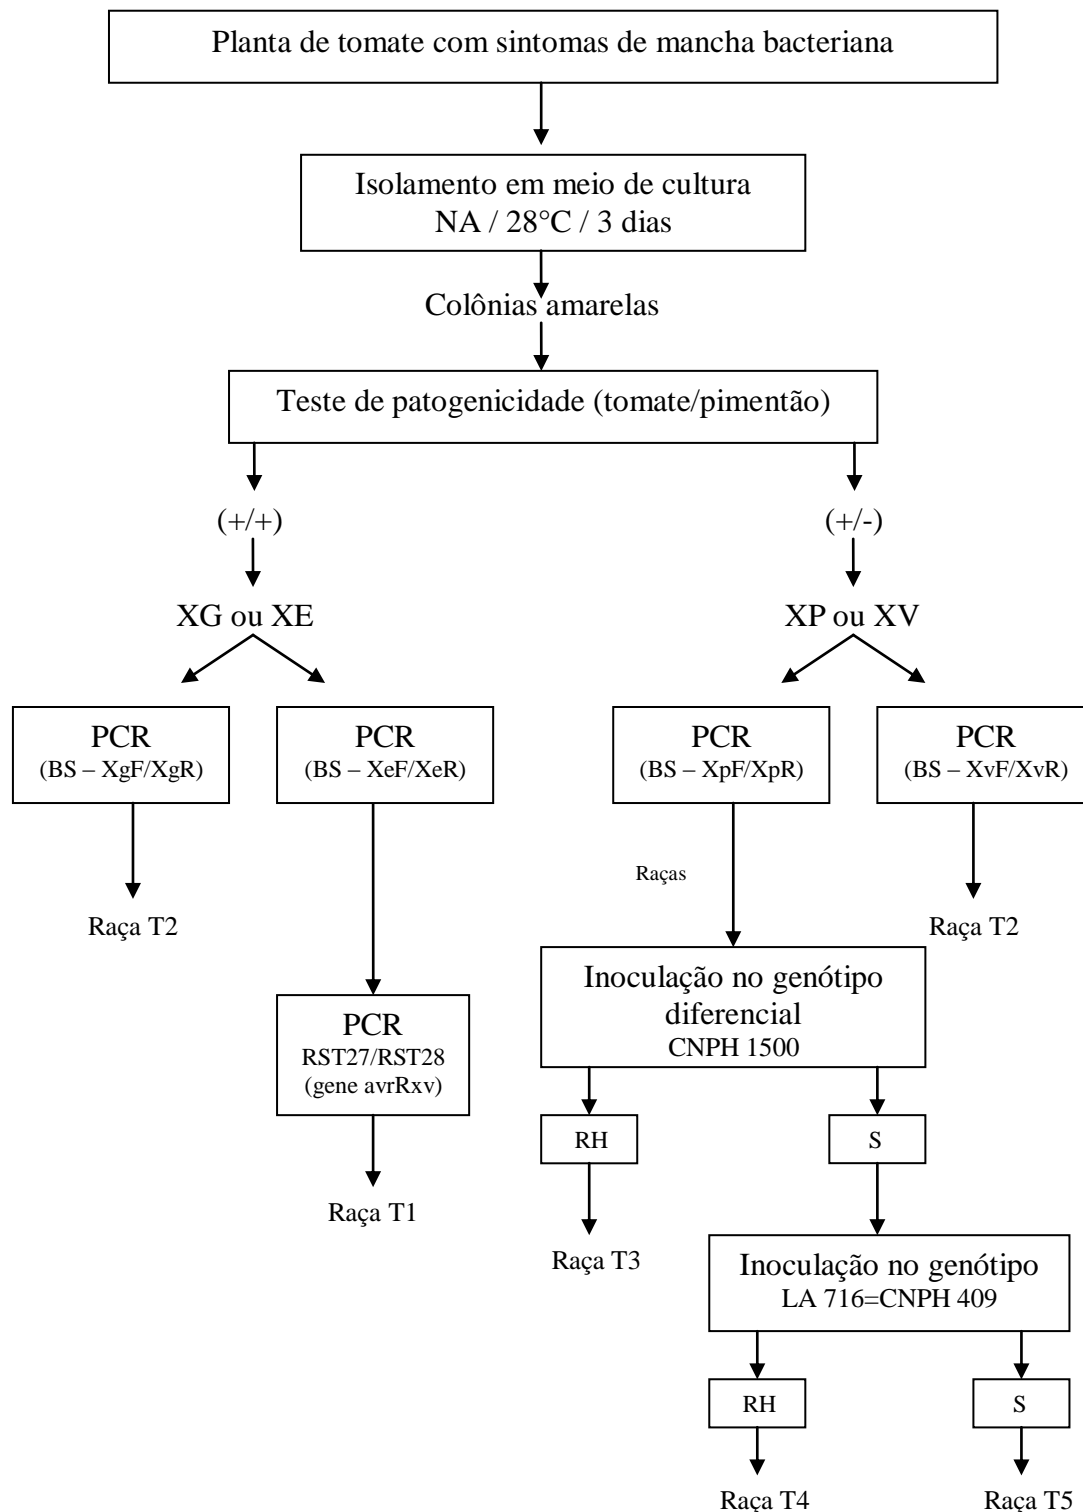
Planta de tomate com sintomas de mancha bacteriana

Isolamento em meio de cultura
NA / 28°C / 3 dias

Colônias amarelas

Teste de patogenicidade (tomate/pimentão)

(+/+)

XG ou XE

PCR
(BS – XgF/XgR)

Raça T2

PCR
(BS – XeF/XeR)

PCR
RST27/RST28
(gene avrRxv)

Raça T1

(+/-)

XP ou XV

PCR
(BS – XpF/XpR)

Raças

Inoculação no genótipo diferencial
CNPH 1500

RH

Raça T3

S

Inoculação no genótipo
LA 716=CNPH 409

RH

Raça T4

S

Raça T5

PCR
(BS – XvF/XvR)

Raça T2